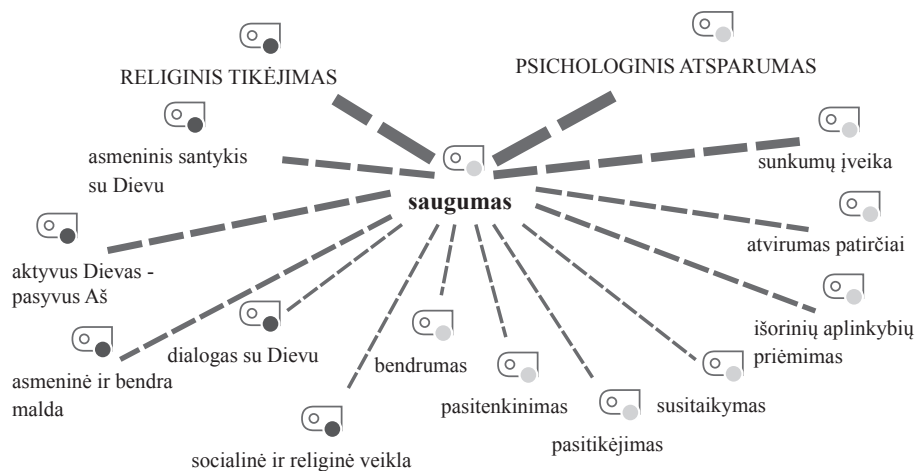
RELIGINIS TIKĖJIMAS

PSICHOLOGINIS ATSPARUMAS

asmeninis santykis su Dievu

saugumas

sunkumų įveika

aktyvus Dievas - pasyvus Aš

atvirumas patirčiai

išorinių aplinkybių priėmimas

asmeninė ir bendra malda

dialogas su Dievu

bendrumas

pasitenkinimas

susitaikymas

pasitikėjimas

socialinė ir religinė veikla